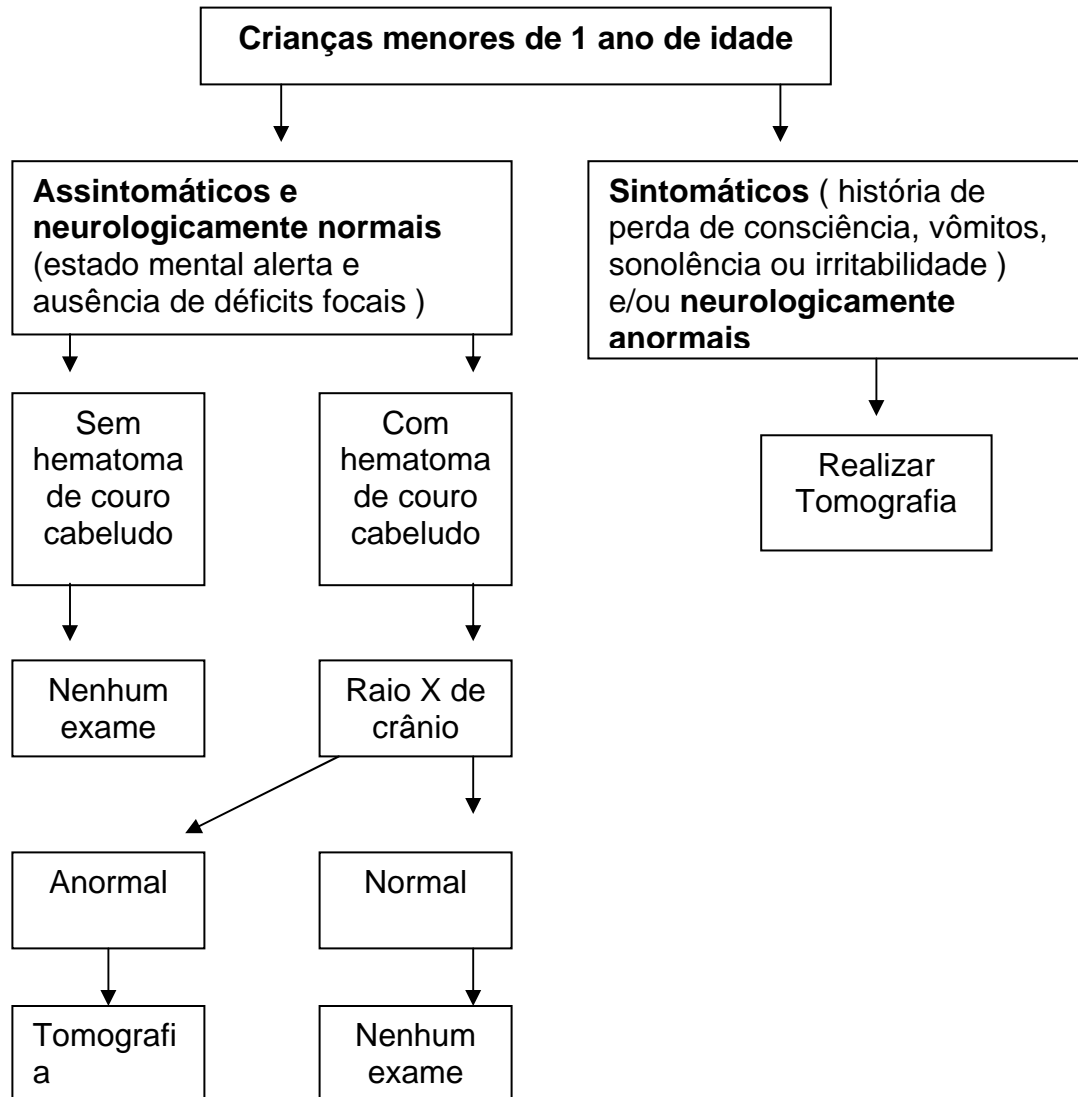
Crianças menores de 1 ano de idade

Assintomáticos e neurologicamente normais (estado mental alerta e ausência de déficits focais )

Sintomáticos ( história de perda de consciência, vômitos, sonolência ou irritabilidade ) e/ou neurologicamente anormais

Sem hematoma de couro cabeludo

Com hematoma de couro cabeludo

Realizar Tomografia

Nenhum exame

Raio X de crânio

Anormal

Normal

Tomografi
a

Nenhum exame